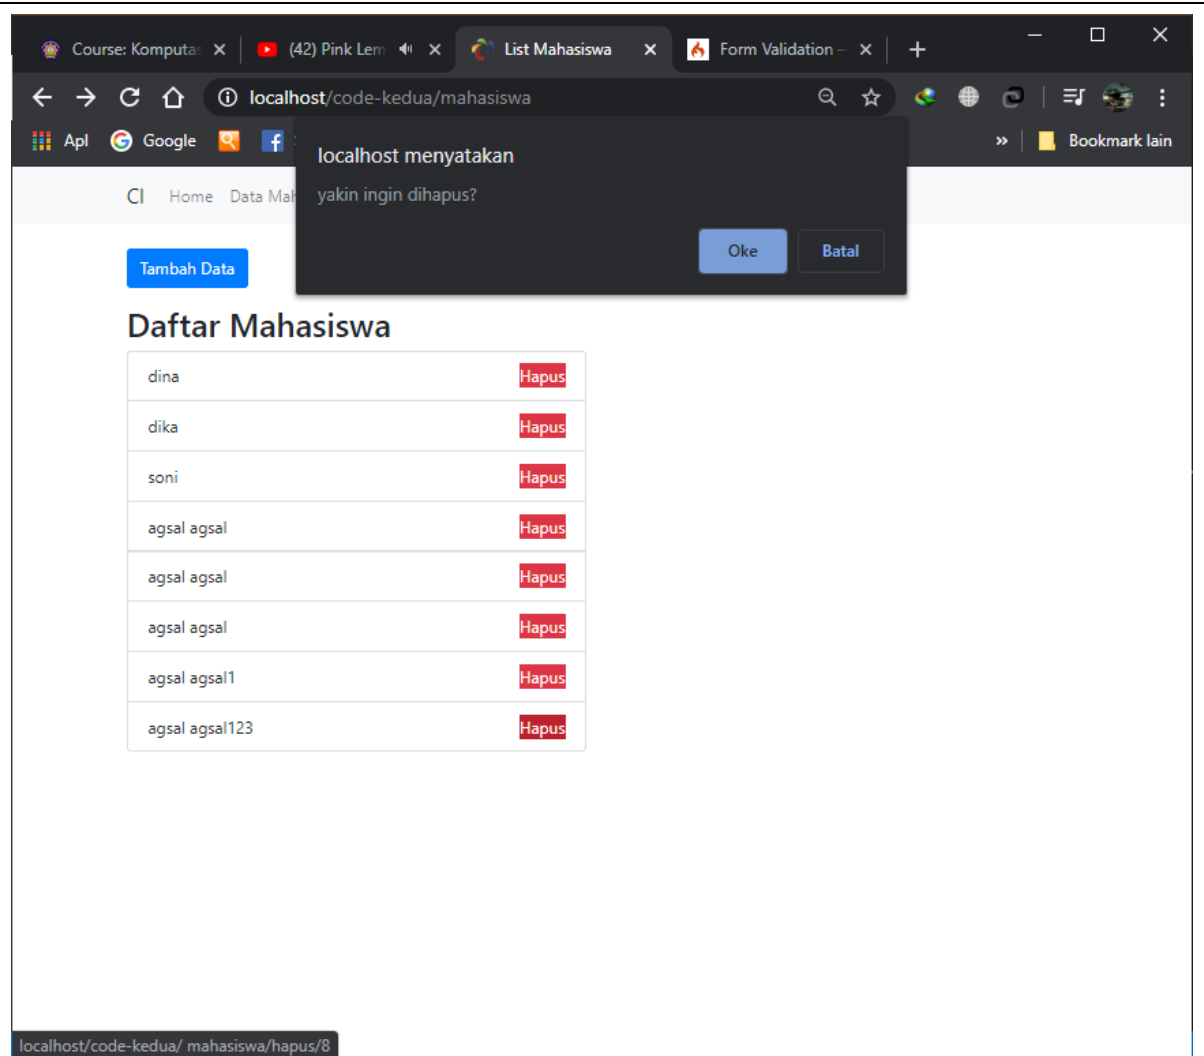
Course: Komputas ×
(42) Pink Lem ×
List Mahasiswa ×
Form Validation — ×
+

localhost/code-kedua/mahasiswa

Apl Google Bookmark lain

CI Home Data Mah

localhost menyatakan
yakin ingin dihapus?
Oke Batal

Tambah Data

Daftar Mahasiswa

| | |
|---|---|
| dina | Hapus |
| dika | Hapus |
| soni | Hapus |
| agsal agsal | Hapus |
| agsal agsal | Hapus |
| agsal agsal | Hapus |
| agsal agsal1 | Hapus |
| agsal agsal123 | Hapus |

localhost/code-kedua/ mahasiswa/hapus/8